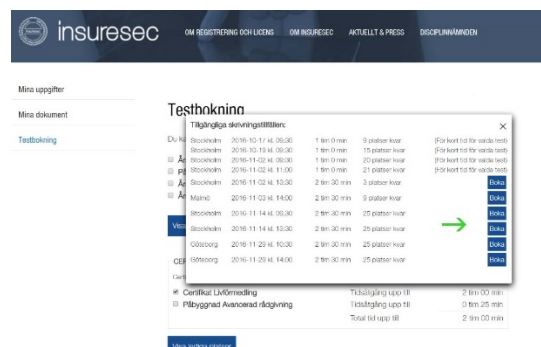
insuresec

OM REGISTRERING OCH LICENS   OM INSURESEC   AKTUELLT & PRESS   DISCIPLINNÄMNDEN

Mina uppgifter
Mina dokument
Testbokning

Testbokning

Du k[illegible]

Å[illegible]
P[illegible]
Å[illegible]
Å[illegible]

Visa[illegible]

CE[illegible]

Cert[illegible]

Certifikat Livförmedling   Tidsåtgång upp till   2 tim 00 min
Påbyggnad Avancerad rådgivning   Tidsåtgång upp till   0 tim 25 min
Total tid upp till   2 tim 00 min

Visa lediga platser

Tillgängliga skrivningstillfällen:

| | | | | |
|---|---|---|---|---|
| Stockholm | 2016-10-17 kl. 09:30 | 1 tim 0 min | 9 platser kvar | (För kort tid för valda test) |
| Stockholm | 2016-10-19 kl. 09:30 | 1 tim 0 min | 15 platser kvar | (För kort tid för valda test) |
| Stockholm | 2016-11-02 kl. 09:30 | 1 tim 0 min | 20 platser kvar | (För kort tid för valda test) |
| Stockholm | 2016-11-02 kl. 11:00 | 1 tim 0 min | 21 platser kvar | (För kort tid för valda test) |
| Stockholm | 2016-11-02 kl. 13:30 | 2 tim 30 min | 3 platser kvar | Boka |
| Malmö | 2016-11-03 kl. 14:00 | 2 tim 30 min | 9 platser kvar | Boka |
| Stockholm | 2016-11-14 kl. 09:30 | 2 tim 30 min | 25 platser kvar | Boka |
| Stockholm | 2016-11-14 kl. 13:30 | 2 tim 30 min | 25 platser kvar | Boka |
| Göteborg | 2016-11-29 kl. 10:30 | 2 tim 30 min | 25 platser kvar | Boka |
| Göteborg | 2016-11-29 kl. 14:00 | 2 tim 30 min | 25 platser kvar | Boka |